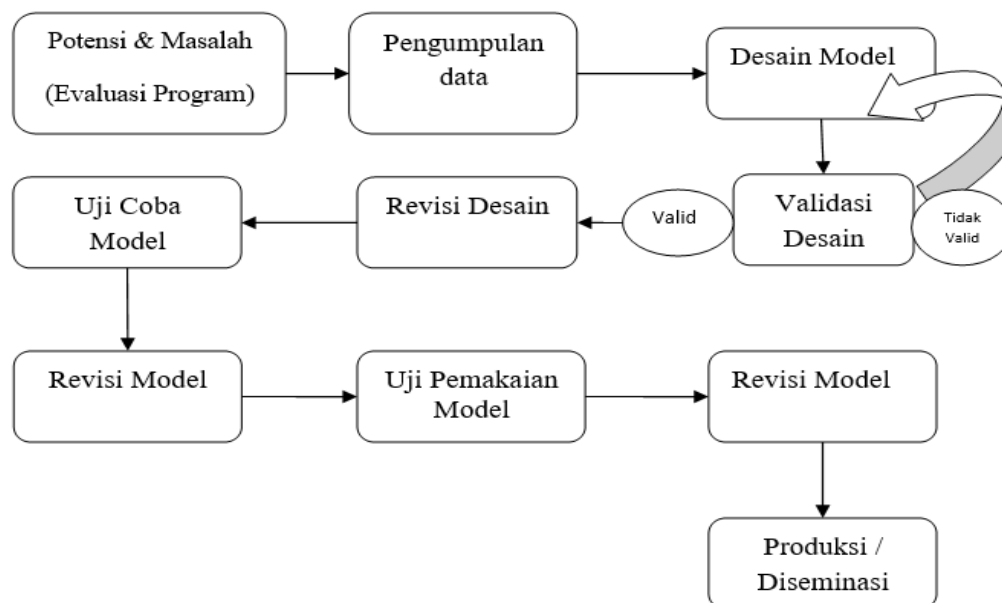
Potensi & Masalah

(Evaluasi Program)

Pengumpulan data

Desain Model

Uji Coba Model

Revisi Desain

Valid

Validasi Desain

Tidak Valid

Revisi Model

Uji Pemakaian Model

Revisi Model

Produksi / Diseminasi